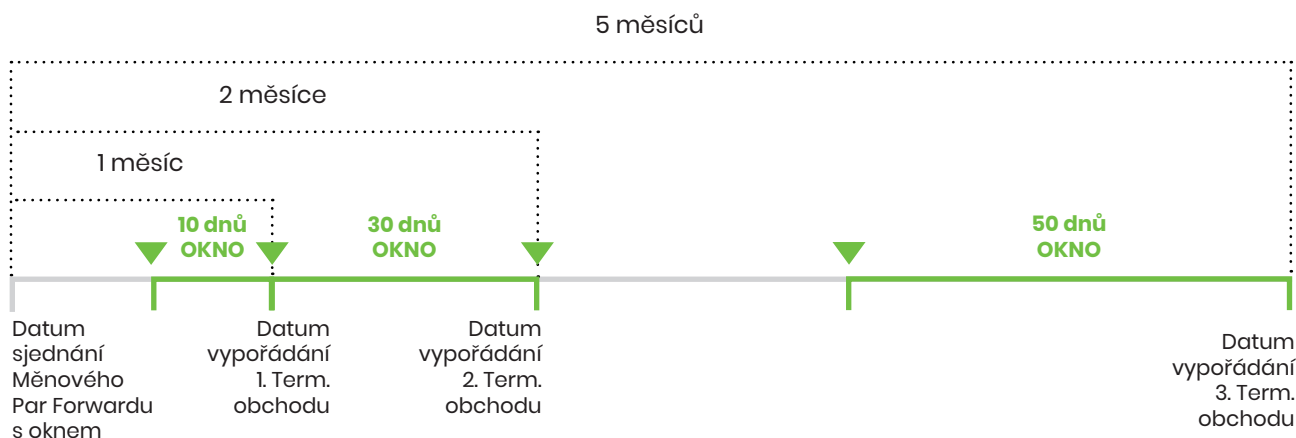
5 měsíců

2 měsíce

1 měsíc

10 dnů OKNO

30 dnů OKNO

50 dnů OKNO

Datum sjednání Měnového Par Forwardu s oknem

Datum vypořádání 1. Term. obchodu

Datum vypořádání 2. Term. obchodu

Datum vypořádání 3. Term. obchodu